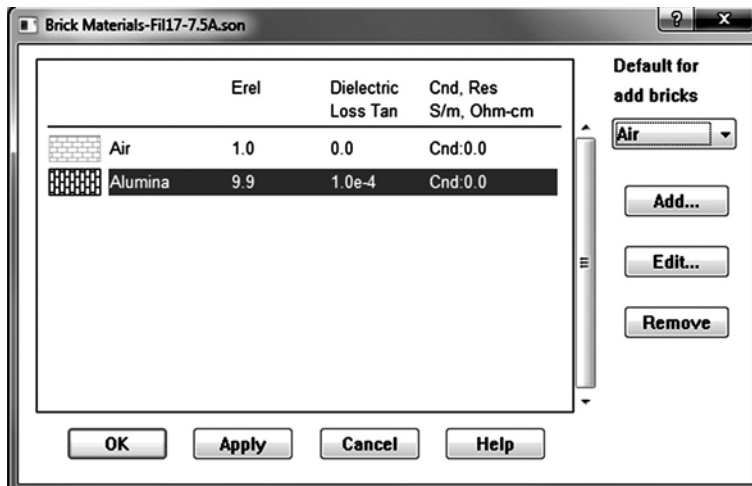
Brick Materials-Fil17-7.5A.son

?

| | Erel | Dielectric Loss Tan | Cnd, Res S/m, Ohm-cm |
|---|---|---|---|
| Air | 1.0 | 0.0 | Cnd:0.0 |
| Alumina | 9.9 | 1.0e-4 | Cnd:0.0 |

Default for add bricks

Air

Add...

Edit...

Remove

OK

Apply

Cancel

Help